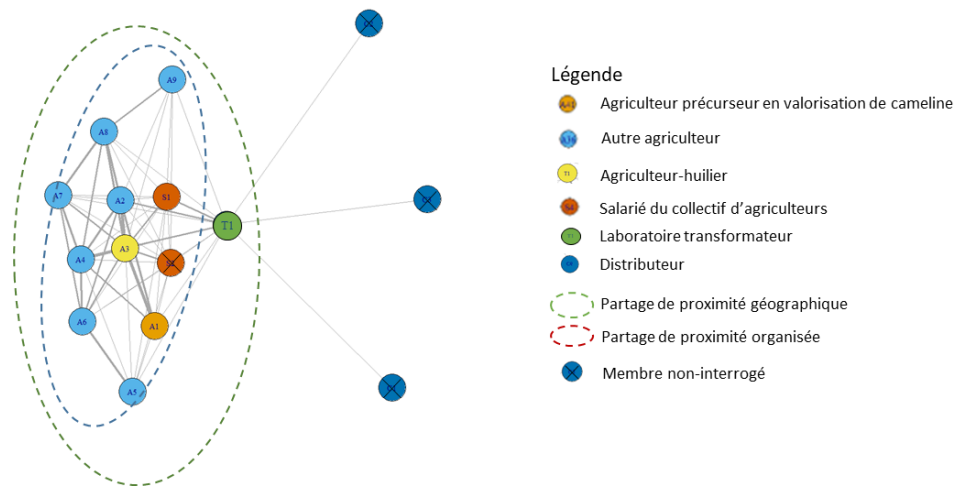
A9
A8
A7
A2
S1
T1
A3
A4
A6
A1
A5

Légende
Agriculteur précurseur en valorisation de cameline
Autre agriculteur
Agriculteur-huilier
Salarié du collectif d'agriculteurs
Laboratoire transformateur
Distributeur
Partage de proximité géographique
Partage de proximité organisée
Membre non-interrogé